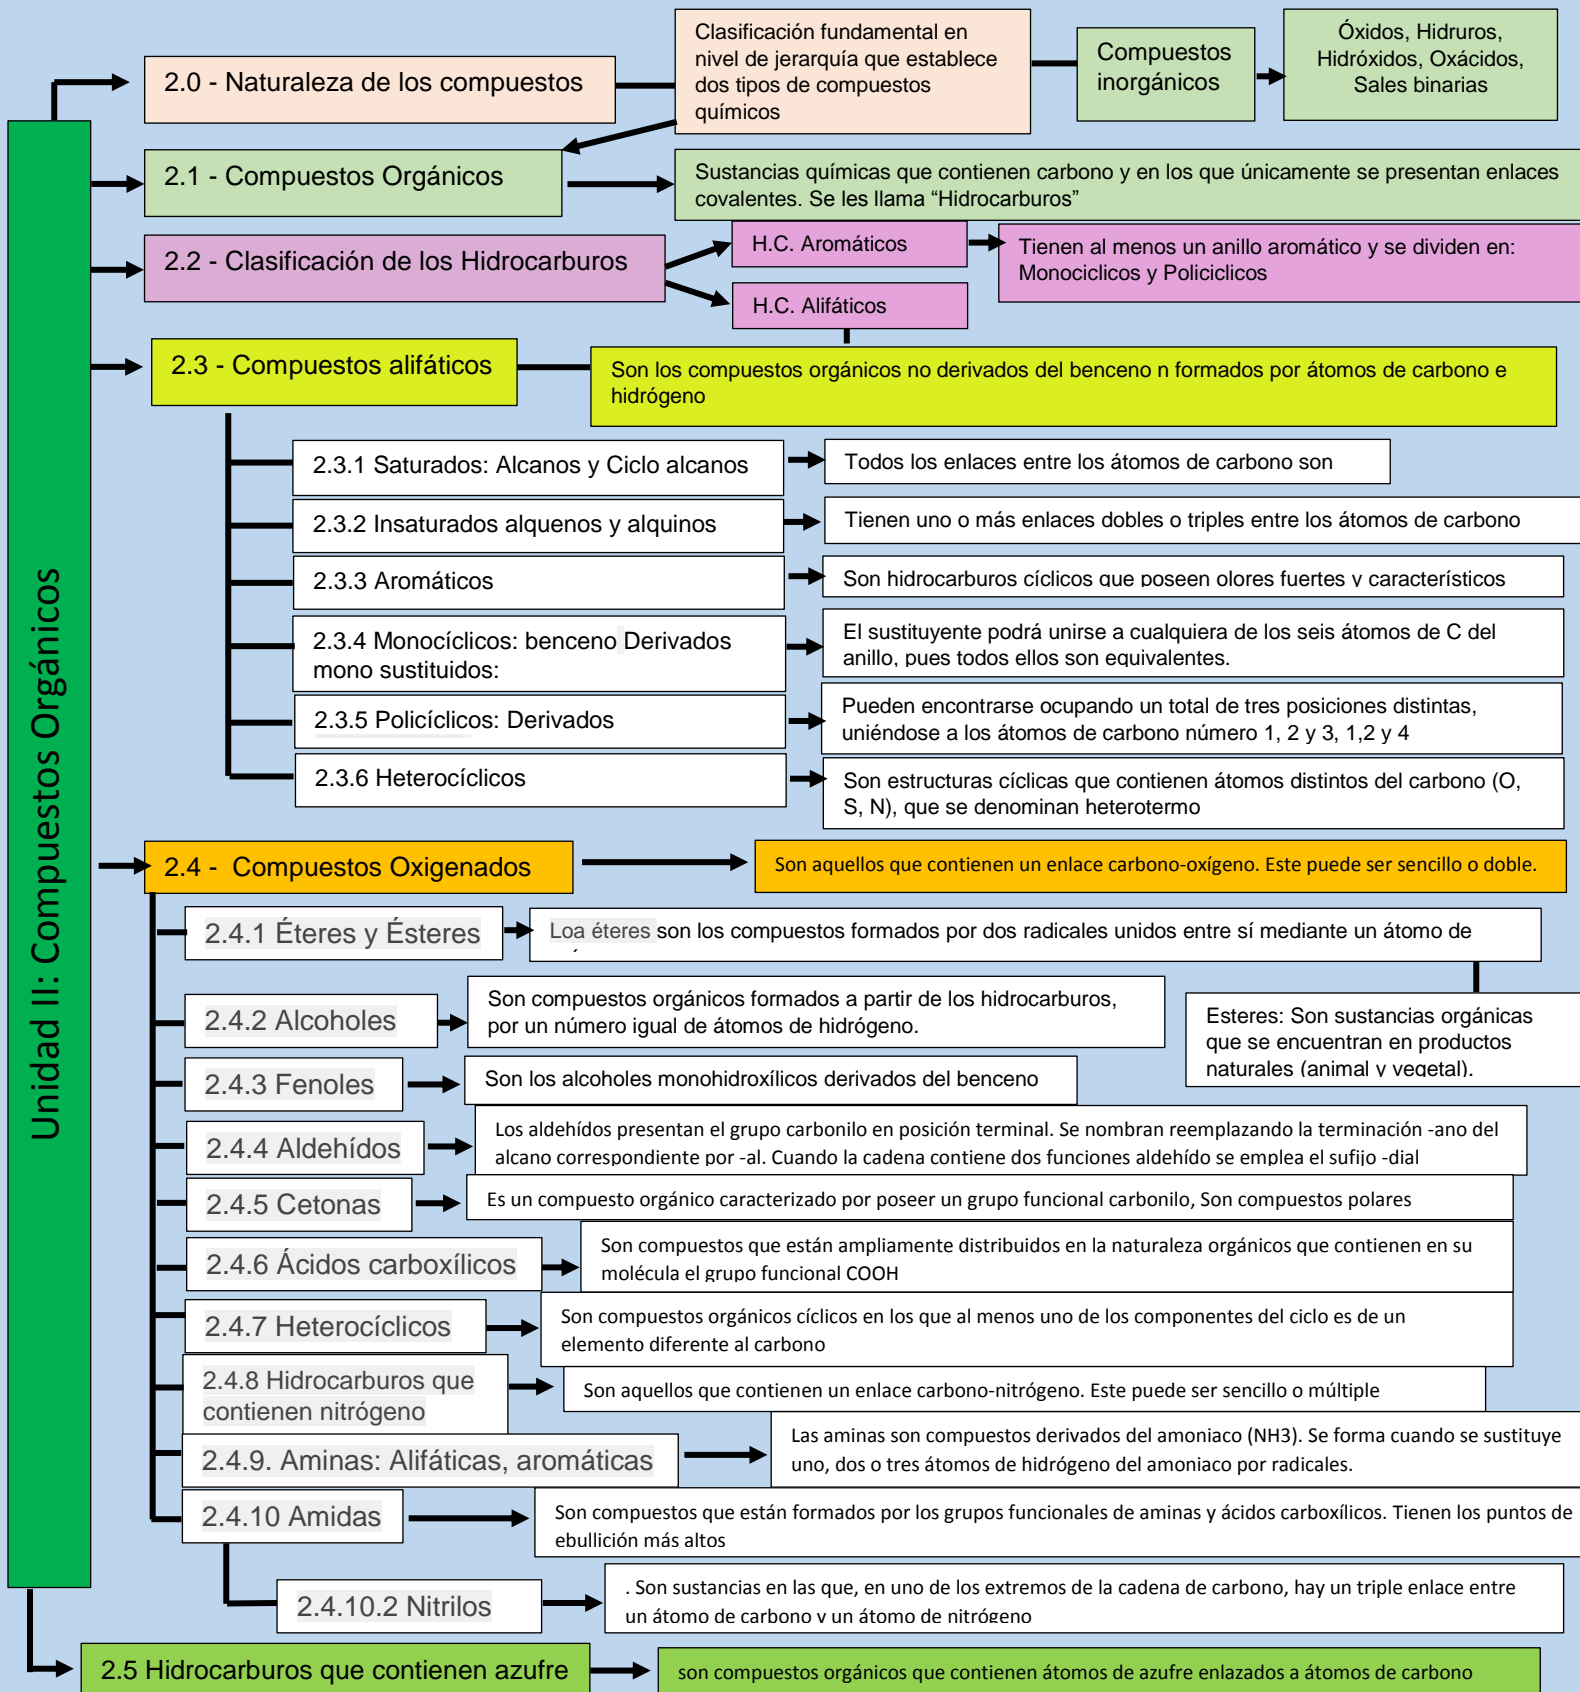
Unidad II: Compuestos Orgánicos

2.0 - Naturaleza de los compuestos

Clasificación fundamental en nivel de jerarquía que establece dos tipos de compuestos químicos

Compuestos inorgánicos

Óxidos, Hidruros, Hidróxidos, Oxácidos, Sales binarias

2.1 - Compuestos Orgánicos

Sustancias químicas que contienen carbono y en los que únicamente se presentan enlaces covalentes. Se les llama "Hidrocarburos"

2.2 - Clasificación de los Hidrocarburos

H.C. Aromáticos

Tienen al menos un anillo aromático y se dividen en: Monociclicos y Policiclicos

H.C. Alifáticos

2.3 - Compuestos alifáticos

Son los compuestos orgánicos no derivados del benceno n formados por átomos de carbono e hidrógeno

2.3.1 Saturados: Alcanos y Ciclo alcanos

Todos los enlaces entre los átomos de carbono son

2.3.2 Insaturados alquenos y alquinos

Tienen uno o más enlaces dobles o triples entre los átomos de carbono

2.3.3 Aromáticos

Son hidrocarburos cíclicos que poseen olores fuertes y característicos

2.3.4 Monocíclicos: benceno Derivados mono sustituidos:

El sustituyente podrá unirse a cualquiera de los seis átomos de C del anillo, pues todos ellos son equivalentes.

2.3.5 Policíclicos: Derivados

Pueden encontrarse ocupando un total de tres posiciones distintas, uniéndose a los átomos de carbono número 1, 2 y 3, 1,2 y 4

2.3.6 Heterocíclicos

Son estructuras cíclicas que contienen átomos distintos del carbono (O, S, N), que se denominan heterotermo

2.4 - Compuestos Oxigenados

Son aquellos que contienen un enlace carbono-oxígeno. Este puede ser sencillo o doble.

2.4.1 Éteres y Ésteres

Loa éteres son los compuestos formados por dos radicales unidos entre sí mediante un átomo de

Esteres: Son sustancias orgánicas que se encuentran en productos naturales (animal y vegetal).

2.4.2 Alcoholes

Son compuestos orgánicos formados a partir de los hidrocarburos, por un número igual de átomos de hidrógeno.

2.4.3 Fenoles

Son los alcoholes monohidroxílicos derivados del benceno

2.4.4 Aldehídos

Los aldehídos presentan el grupo carbonilo en posición terminal. Se nombran reemplazando la terminación -ano del alcano correspondiente por -al. Cuando la cadena contiene dos funciones aldehído se emplea el sufijo -dial

2.4.5 Cetonas

Es un compuesto orgánico caracterizado por poseer un grupo funcional carbonilo, Son compuestos polares

2.4.6 Ácidos carboxílicos

Son compuestos que están ampliamente distribuidos en la naturaleza orgánicos que contienen en su molécula el grupo funcional COOH

2.4.7 Heterocíclicos

Son compuestos orgánicos cíclicos en los que al menos uno de los componentes del ciclo es de un elemento diferente al carbono

2.4.8 Hidrocarburos que contienen nitrógeno

Son aquellos que contienen un enlace carbono-nitrógeno. Este puede ser sencillo o múltiple

2.4.9. Aminas: Alifáticas, aromáticas

Las aminas son compuestos derivados del amoniaco (NH3). Se forma cuando se sustituye uno, dos o tres átomos de hidrógeno del amoniaco por radicales.

2.4.10 Amidas

Son compuestos que están formados por los grupos funcionales de aminas y ácidos carboxílicos. Tienen los puntos de ebullición más altos

2.4.10.2 Nitrilos

. Son sustancias en las que, en uno de los extremos de la cadena de carbono, hay un triple enlace entre un átomo de carbono y un átomo de nitrógeno

2.5 Hidrocarburos que contienen azufre

son compuestos orgánicos que contienen átomos de azufre enlazados a átomos de carbono